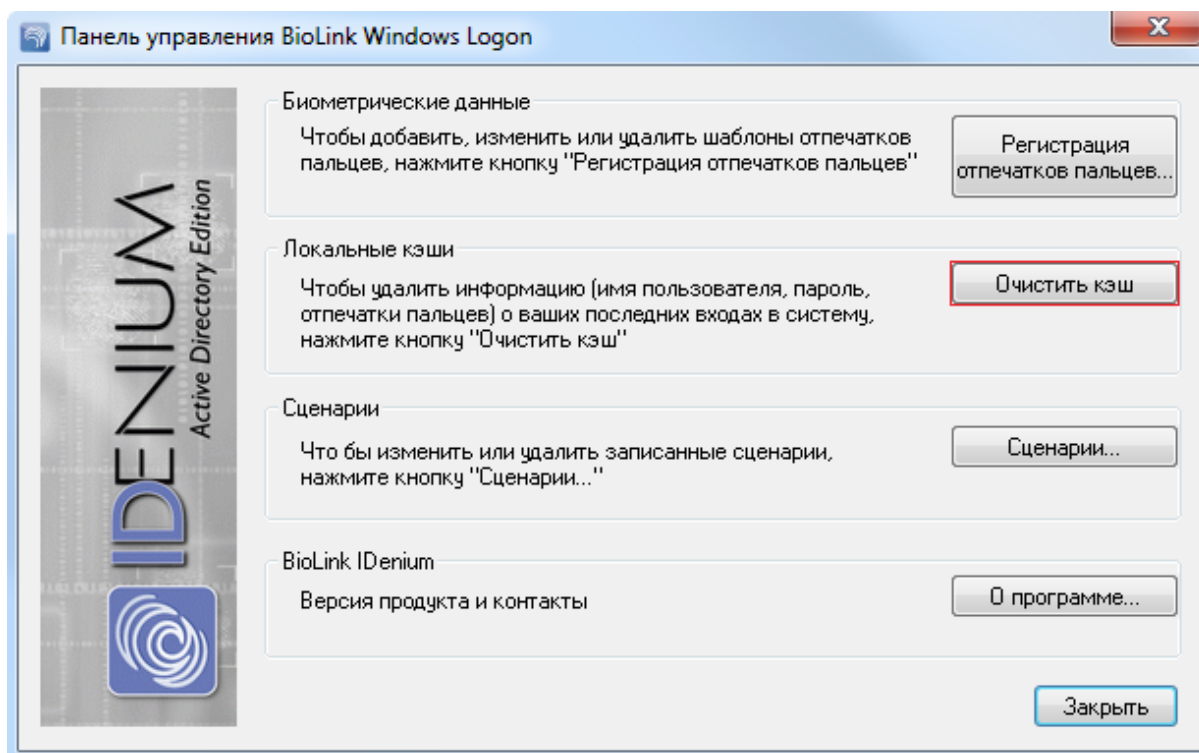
Панель управления BioLink Windows Logon

IDENIUM
Active Directory Edition

Биометрические данные

Чтобы добавить, изменить или удалить шаблоны отпечатков пальцев, нажмите кнопку "Регистрация отпечатков пальцев"

Регистрация отпечатков пальцев...

Локальные кэши

Чтобы удалить информацию (имя пользователя, пароль, отпечатки пальцев) о ваших последних входах в систему, нажмите кнопку "Очистить кэш"

Очистить кэш

Сценарии

Что бы изменить или удалить записанные сценарии, нажмите кнопку "Сценарии..."

Сценарии...

BioLink IDenium

Версия продукта и контакты

О программе...

Закрыть